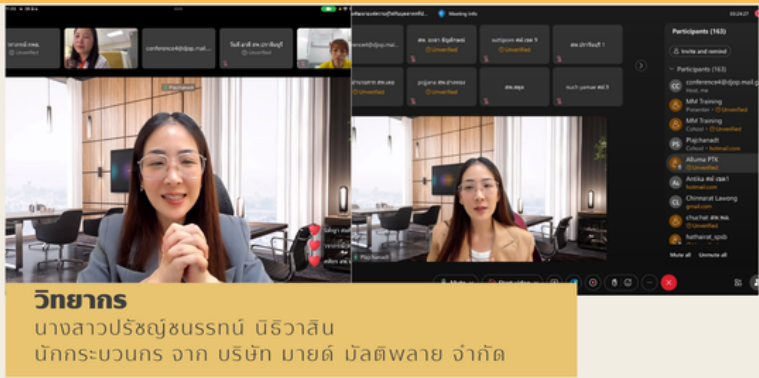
conference4@djop.mail...
Unverified

Meeting info

Participants (163)

Invite and remind

Participants (163)

conference4@djop.mail.go
Host, me

MM Training
Presenter · Unverified

MM Training
Cohost · Unverified

Prajchanadt
Cohost · hotmail.com

Alluma PTK
Unverified

Antika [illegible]
hotmail.com

Chinnarat Lawong
gmail.com

chuchai สพ.ชม.
Unverified

Rathairat_spsb
Unverified

Mute all
Unmute all

Unverified
Unverified
Unverified
Unverified

Prajchanadt

วิทยากร
นางสาวปรัชญ์ชนรรทน์ นิธิวาสิน
นักกระบวนกร จาก บริษัท มายด์ มัลติพลาย จำกัด